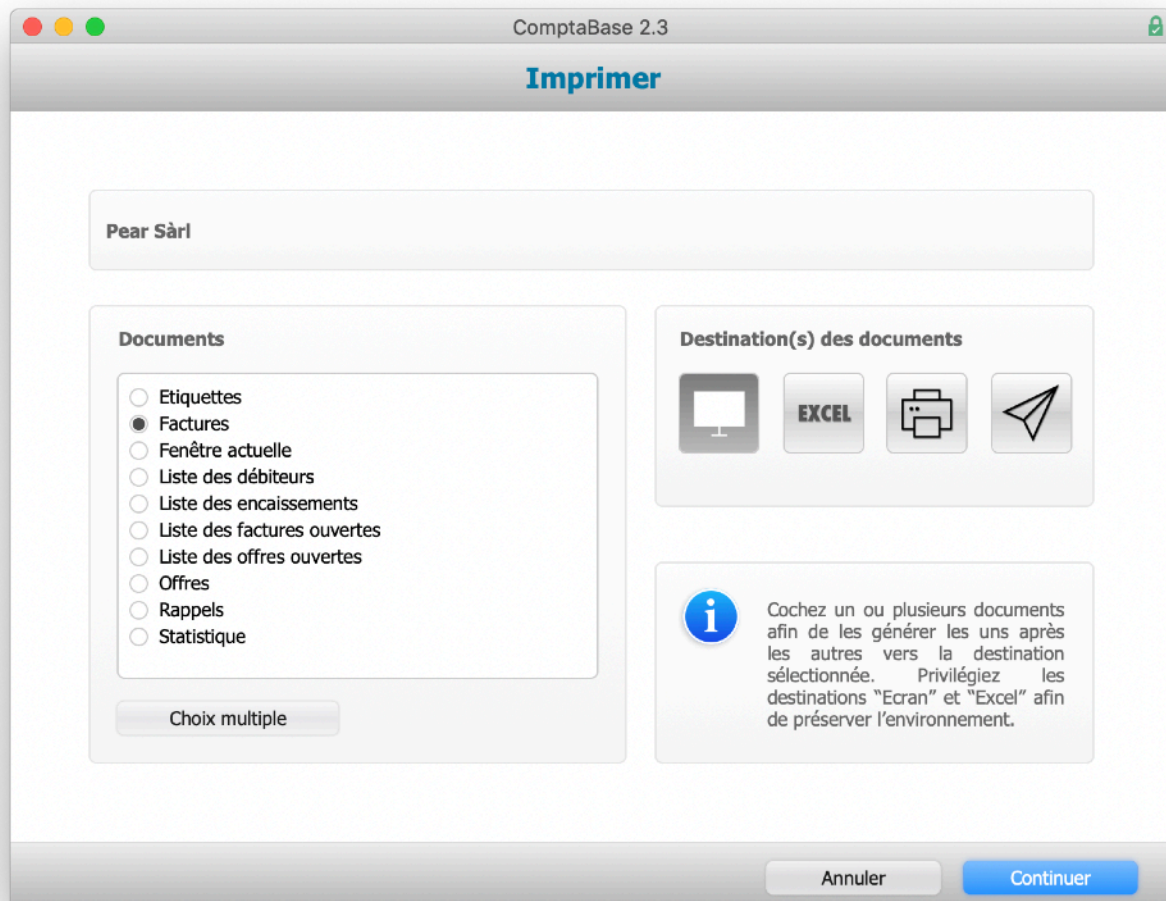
ComptaBase 2.3

Imprimer

Pear Sàrl

Documents

Etiquettes
Factures
Fenêtre actuelle
Liste des débiteurs
Liste des encaissements
Liste des factures ouvertes
Liste des offres ouvertes
Offres
Rappels
Statistique

Choix multiple

Destination(s) des documents

EXCEL

Cochez un ou plusieurs documents afin de les générer les uns après les autres vers la destination sélectionnée. Privilégiez les destinations "Ecran" et "Excel" afin de préserver l'environnement.

Annuler

Continuer